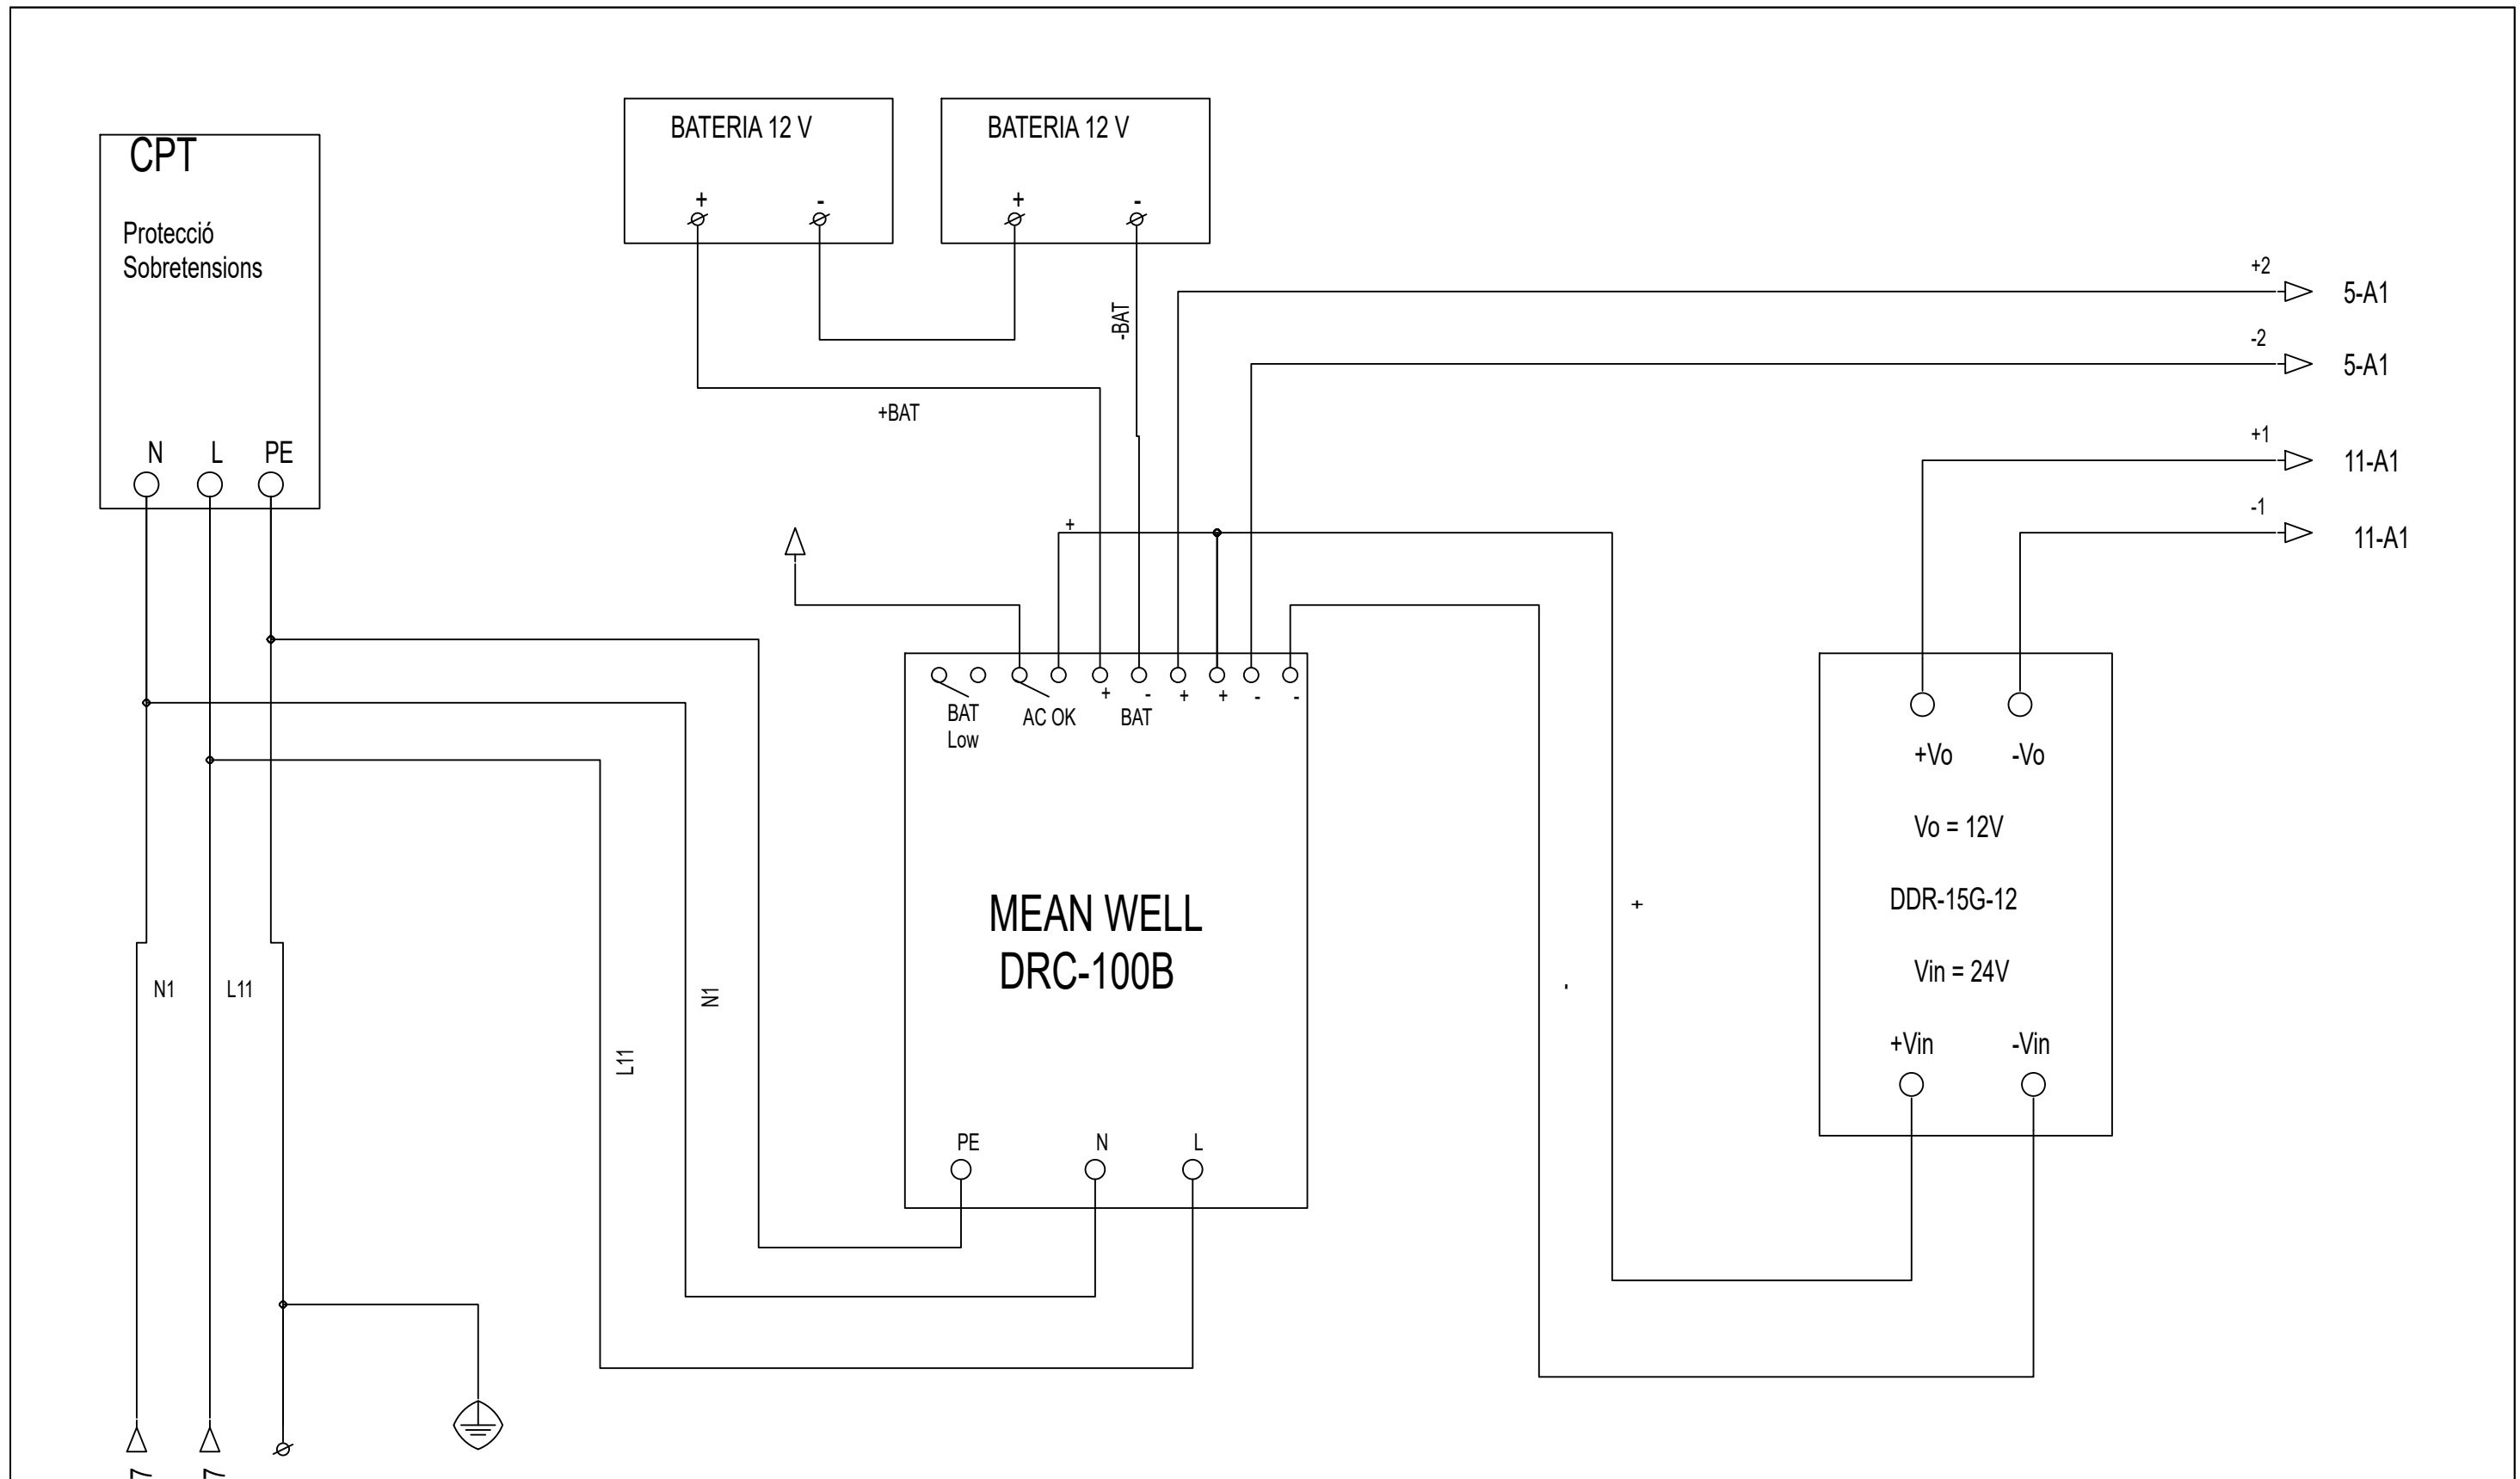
CPT

Protecció
Sobretensions

N L PE

BATERIA 12 V
+ -

BATERIA 12 V
+ -

-BAT

+BAT

+2 5-A1

-2 5-A1

+1 11-A1

-1 11-A1

+

BAT
Low

AC OK

+ -
BAT

+ + - -

MEAN WELL
DRC-100B

PE N L

N1 L11

N1

L11

+

-

+Vo -Vo

Vo = 12V

DDR-15G-12

Vin = 24V

+Vin -Vin